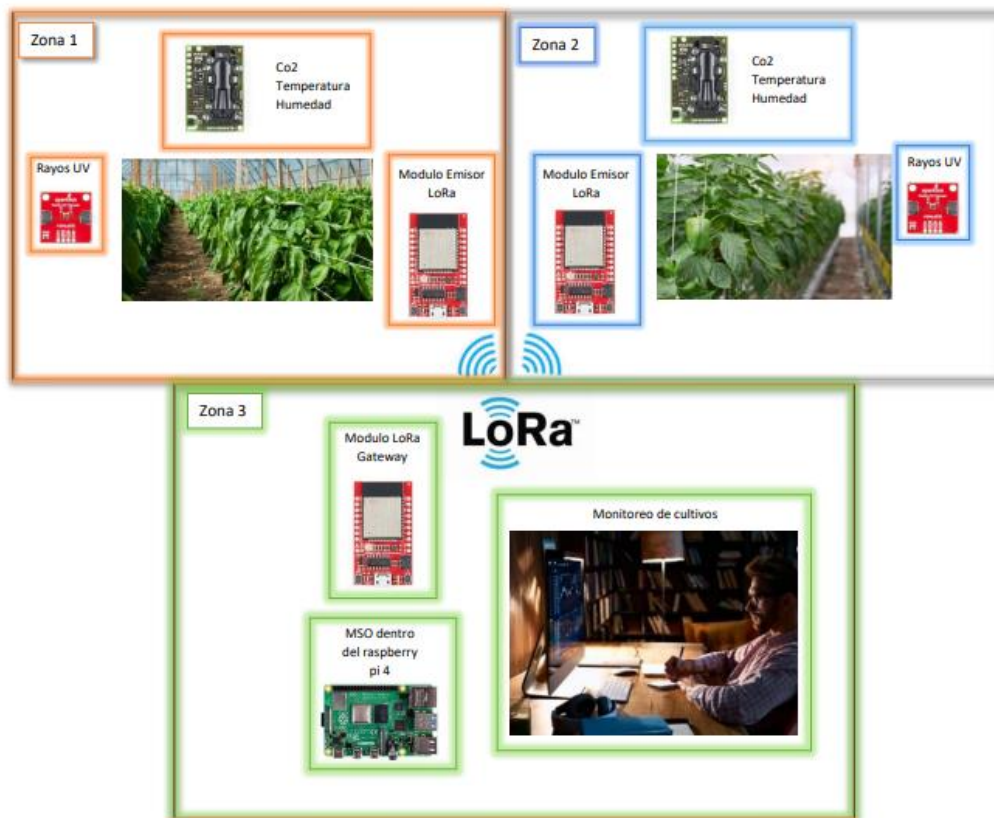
Zona 1

Co2
Temperatura
Humedad

Rayos UV

Modulo Emisor
LoRa

Zona 2

Co2
Temperatura
Humedad

Modulo Emisor
LoRa

Rayos UV

Zona 3

LoRa™

Modulo LoRa
Gateway

Monitoreo de cultivos

MSO dentro
del raspberry
pi 4